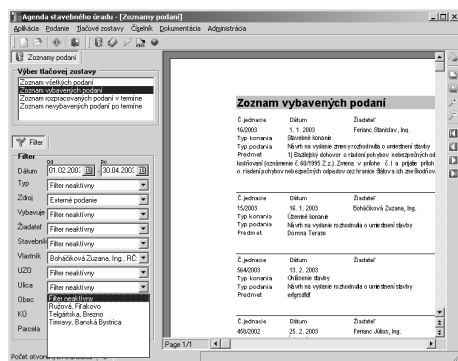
Agenda stavebného úradu - [Zoznamy podaní]

Aplikácia Podanie Tlačové zostavy Číselník Dokumentácia Administrácia

Zoznamy podaní

Výber tlačovej zostavy
Zoznam všetkých podaní
Zoznam vybavených podaní
Zoznam rozpracovaných podaní v termíne
Zoznam nevybavených podaní po termíne

Filter

Filter
Dátum Od 01.02.2003 Do 30.04.2003
Typ Filter neaktívny
Zdroj Externé podanie
Vybavuje Filter neaktívny
Žiadateľ Filter neaktívny
Stavebník Filter neaktívny
Vlastník Boháčiková Zuzana, Ing., RČ:
UZO Filter neaktívny
Ulica Filter neaktívny
Obec Filter neaktívny
KÚ Ružová, Fiľakovo
Parcela Telgártska, Brezno
Trnavy, Banská Bystrica

Počet otvorených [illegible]

Zoznam vybavených podaní

Č. jednacie | Dátum | Žiadateľ
16/2003 | 1. 1. 2003 | Ferianc Stanislav, Ing.
Typ konania | Stavebné konanie
Typ podania | Návrh na vydanie zmeny rozhodnutia o umiestnení stavby
Predmet | 1) Bezbariérový dohovor o riadení pohybov nebezpečných od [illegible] kodifikovaní (oznámenie č. 60/1995 Z.z.) Zmena v prílohe č. I a prijatie prílohy o riadení pohybov nebezpečných odpadov cez hranice štátov s ich zneškodňov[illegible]

Č. jednacie | Dátum | Žiadateľ
15/2003 | 16. 1. 2003 | Boháčiková Zuzana, Ing.
Typ konania | Územné konanie
Typ podania | Návrh na vydanie rozhodnutia o umiestnení stavby
Predmet | Domina Terase

Č. jednacie | Dátum | Žiadateľ
564/2003 | 13. 2. 2003 | Ferianc Stanislav, Ing.
Typ konania | Ohlásenie stavby
Typ podania | Návrh na vydanie rozhodnutia o umiestnení stavby
Predmet | erfgrstdf

Č. jednacie | Dátum | Žiadateľ
458/2002 | 25. 2. 2003 | Ferianc Július, Ing.

Page 1/1